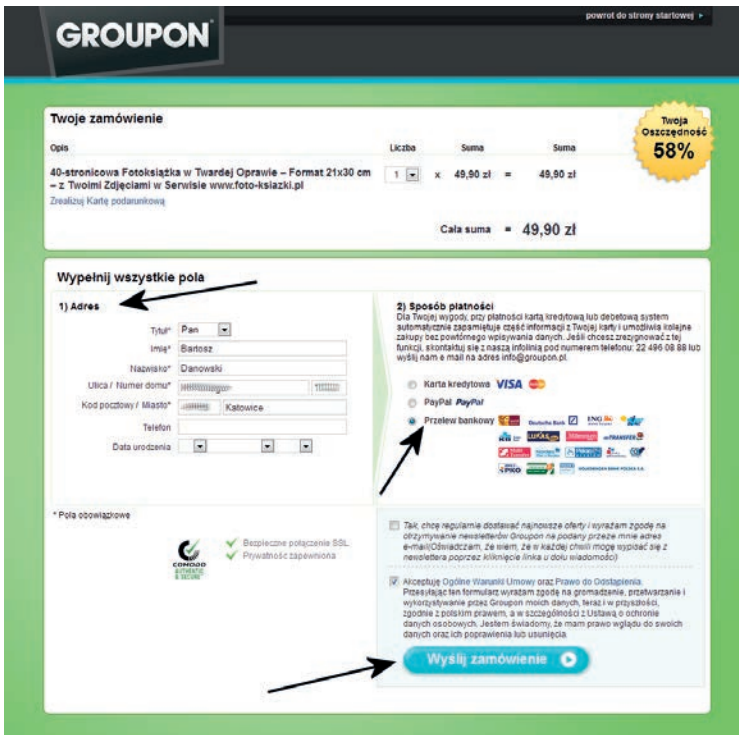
GROUPON

powrot do strony startowej ▸

Twoje zamówienie

Twoja Oszczędność 58%

| Opis | Liczba | | Suma | | Suma |
|---|---|---|---|---|---|
| 40-stronicowa Fotoksiążka w Twardej Oprawie – Format 21x30 cm – z Twoimi Zdjęciami w Serwisie www.foto-ksiazki.pl | 1 | x | 49,90 zł | = | 49,90 zł |

Zrealizuj Kartę podarunkową

Cała suma = 49,90 zł

Wypełnij wszystkie pola

1) Adres

Tytuł* Pan
Imię* Bartosz
Nazwisko* Danowski
Ulica / Numer domu* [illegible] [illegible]
Kod pocztowy / Miasto* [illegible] Katowice
Telefon
Data urodzenia

2) Sposób płatności
Dla Twojej wygody, przy płatności kartą kredytową lub debetową system automatycznie zapamiętuje część informacji z Twojej karty i umożliwia kolejne zakupy bez powtórnego wpisywania danych. Jeśli chcesz zrezygnować z tej funkcji, skontaktuj się z naszą infolinią pod numerem telefonu: 22 496 08 88 lub wyślij nam e-mail na adres info@groupon.pl.

Karta kredytowa VISA
PayPal PayPal
Przelew bankowy

* Pola obowiązkowe

Bezpieczne połączenie SSL
Prywatność zapewniona

COMODO AUTHENTIC & SECURE

Tak, chcę regularnie dostawać najnowsze oferty i wyrażam zgodę na otrzymywanie newsletterów Groupon na podany przeze mnie adres e-mail(Oświadczam, że wiem, że w każdej chwili mogę wypisać się z newslettera poprzez kliknięcie (linka u dołu wiadomości)

Akceptuję Ogólne Warunki Umowy oraz Prawo do Odstąpienia. Przesyłając ten formularz wyrażam zgodę na gromadzenie, przetwarzanie i wykorzystywanie przez Groupon moich danych, teraz i w przyszłości, zgodnie z polskim prawem, a w szczególności z Ustawą o ochronie danych osobowych. Jestem świadomy, że mam prawo wglądu do swoich danych oraz ich poprawienia lub usunięcia.

Wyślij zamówienie